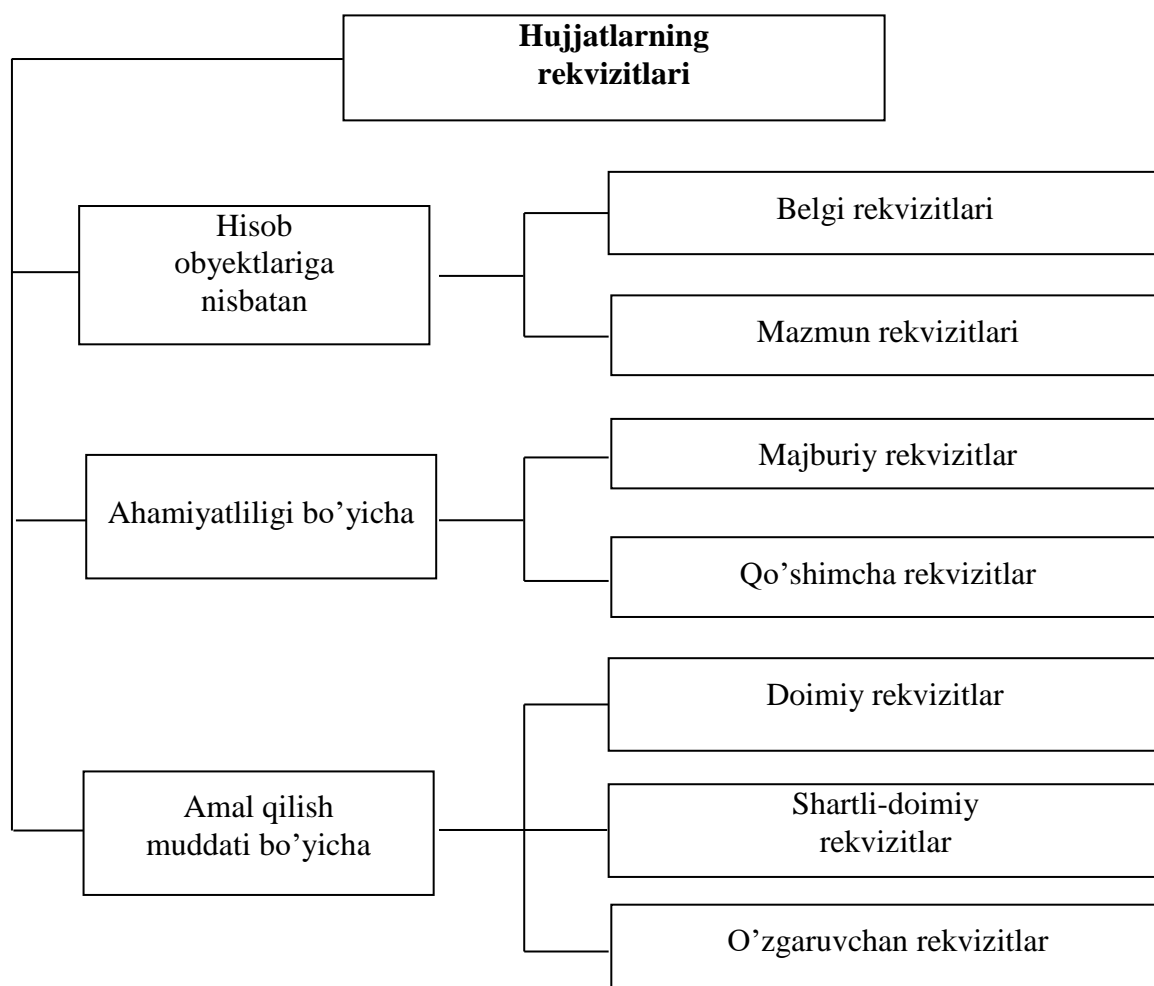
Hujjatlarning rekvizitlari

Hisob obyektlariga nisbatan

Belgi rekvizitlari

Mazmun rekvizitlari

Ahamiyatliligi bo’yicha

Majburiy rekvizitlar

Qo’shimcha rekvizitlar

Amal qilish muddati bo’yicha

Doimiy rekvizitlar

Shartli-doimiy rekvizitlar

O’zgaruvchan rekvizitlar